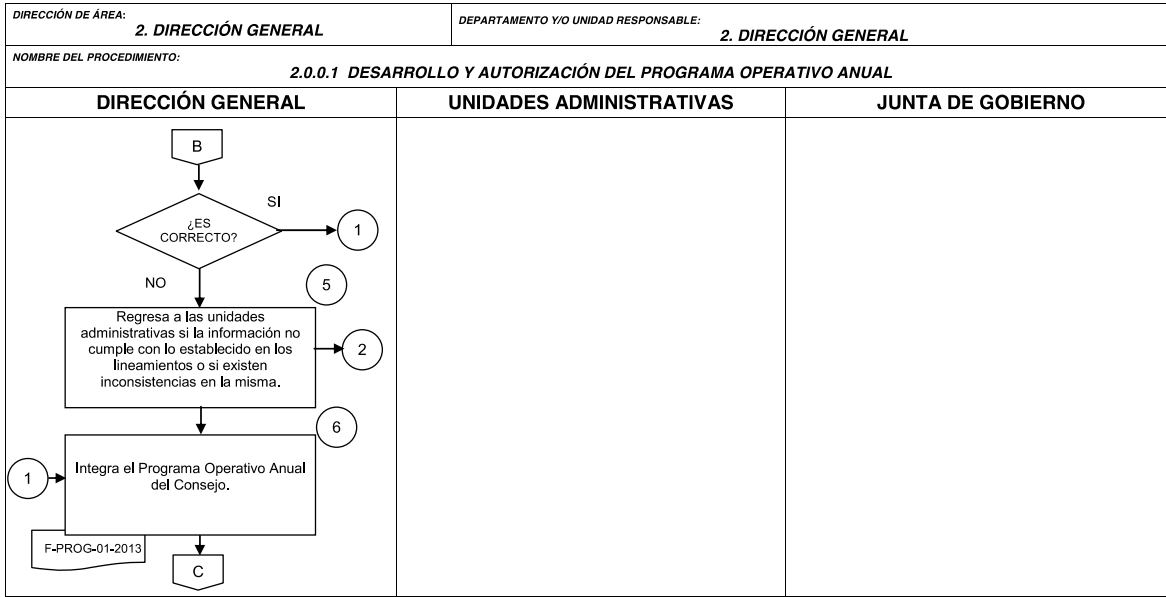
DIRECCIÓN DE ÁREA:
2. DIRECCIÓN GENERAL

DEPARTAMENTO Y/O UNIDAD RESPONSABLE:
2. DIRECCIÓN GENERAL

NOMBRE DEL PROCEDIMIENTO:
2.0.0.1 DESARROLLO Y AUTORIZACIÓN DEL PROGRAMA OPERATIVO ANUAL

| DIRECCIÓN GENERAL | UNIDADES ADMINISTRATIVAS | JUNTA DE GOBIERNO |
|---|---|---|

B

¿ES CORRECTO?

SI

1

NO

5

Regresa a las unidades administrativas si la información no cumple con lo establecido en los lineamientos o si existen inconsistencias en la misma.

2

6

1

Integra el Programa Operativo Anual del Consejo.

F-PROG-01-2013

C